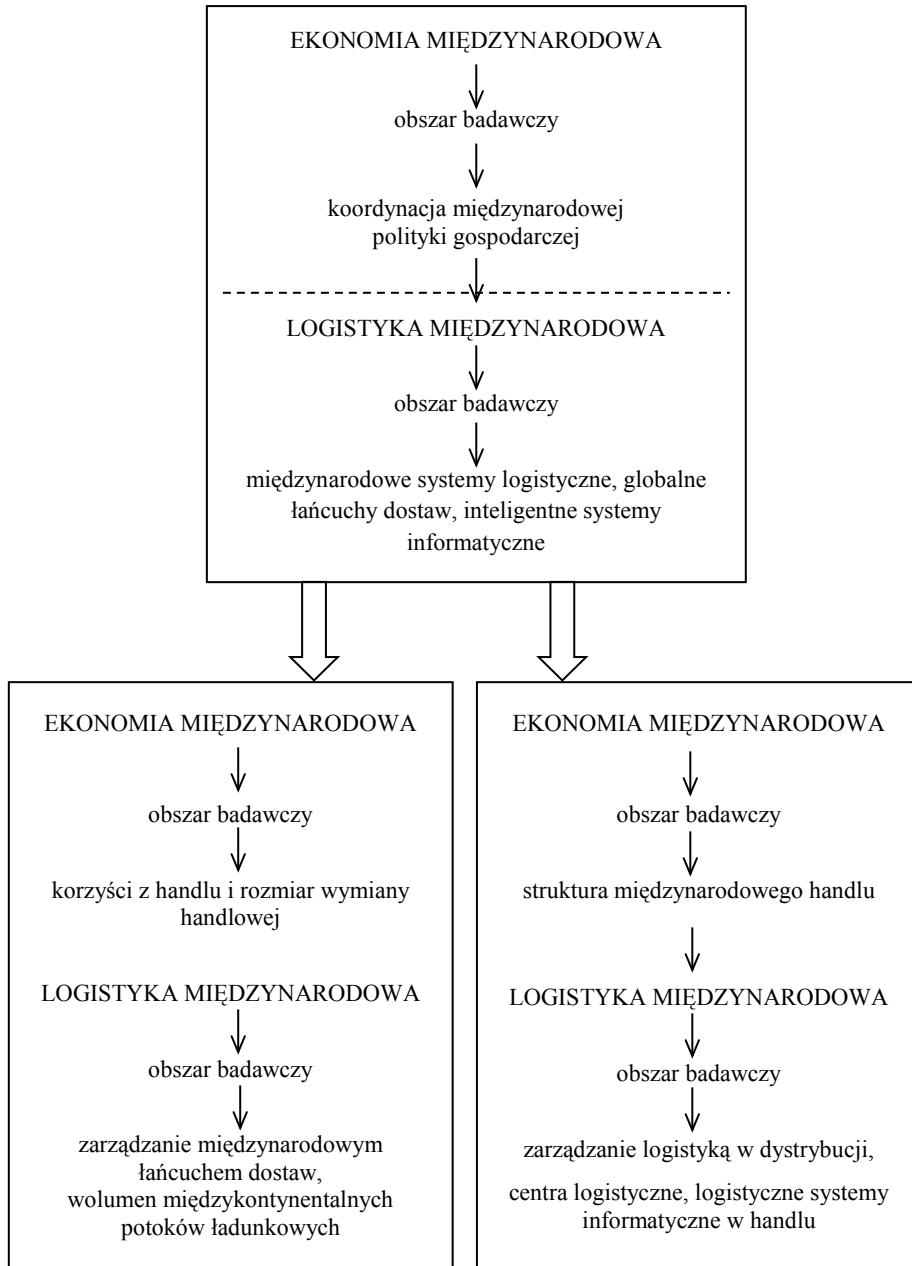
EKONOMIA MIĘDZYNARODOWA

obszar badawczy

koordynacja międzynarodowej polityki gospodarczej

LOGISTYKA MIĘDZYNARODOWA

obszar badawczy

międzynarodowe systemy logistyczne, globalne łańcuchy dostaw, inteligentne systemy informatyczne

EKONOMIA MIĘDZYNARODOWA

obszar badawczy

korzyści z handlu i rozmiar wymiany handlowej

LOGISTYKA MIĘDZYNARODOWA

obszar badawczy

zarządzanie międzynarodowym łańcuchem dostaw, wolumen międzykontynentalnych potoków ładunkowych

EKONOMIA MIĘDZYNARODOWA

obszar badawczy

struktura międzynarodowego handlu

LOGISTYKA MIĘDZYNARODOWA

obszar badawczy

zarządzanie logistyką w dystrybucji,

centra logistyczne, logistyczne systemy informatyczne w handlu